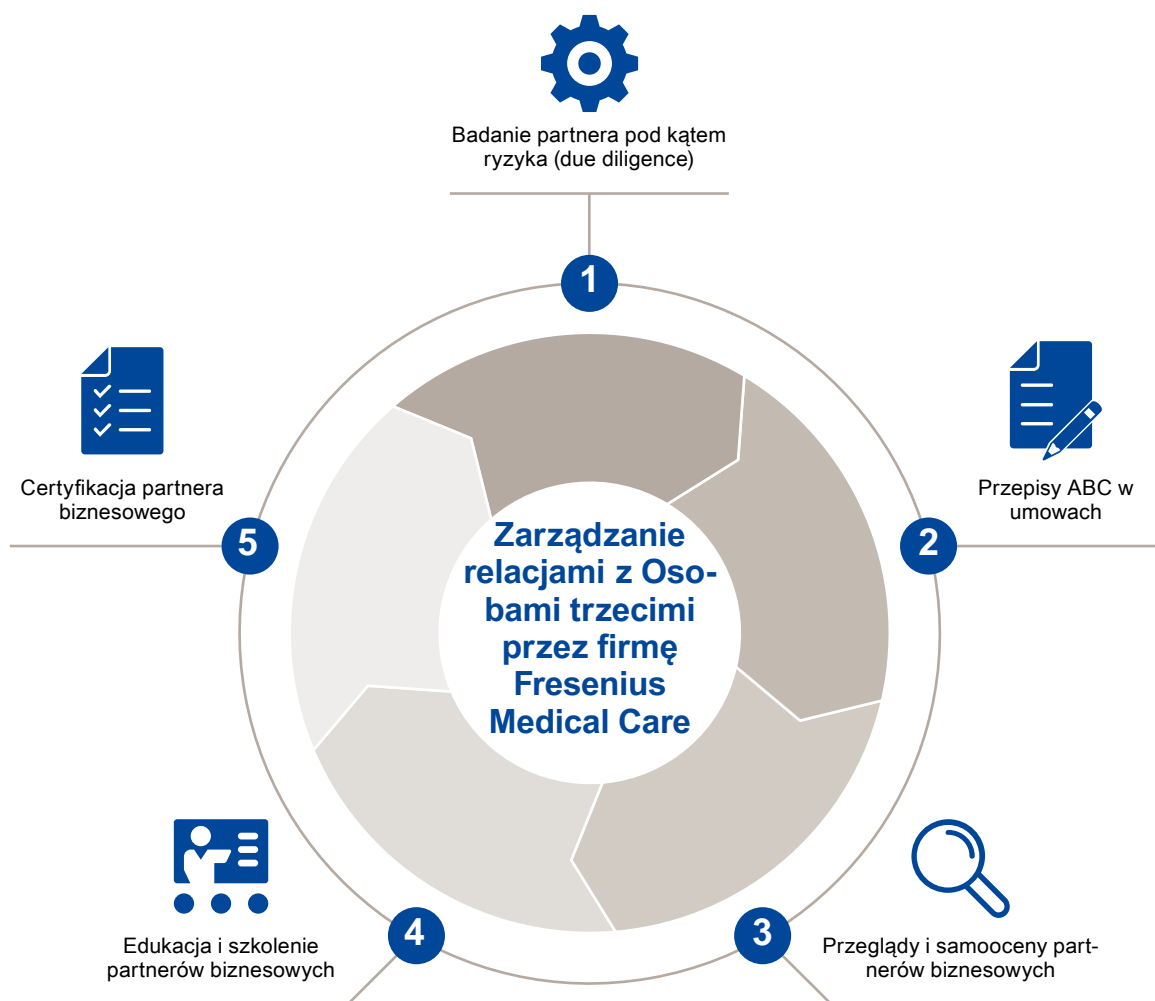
Badanie partnera pod kątem ryzyka (due diligence)

1

Certyfikacja partnera biznesowego

5

Zarządzanie relacjami z Osobami trzecimi przez firmę Fresenius Medical Care

Przepisy ABC w umowach

2

4

Edukacja i szkolenie partnerów biznesowych

3

Przeglądy i samooceny partnerów biznesowych